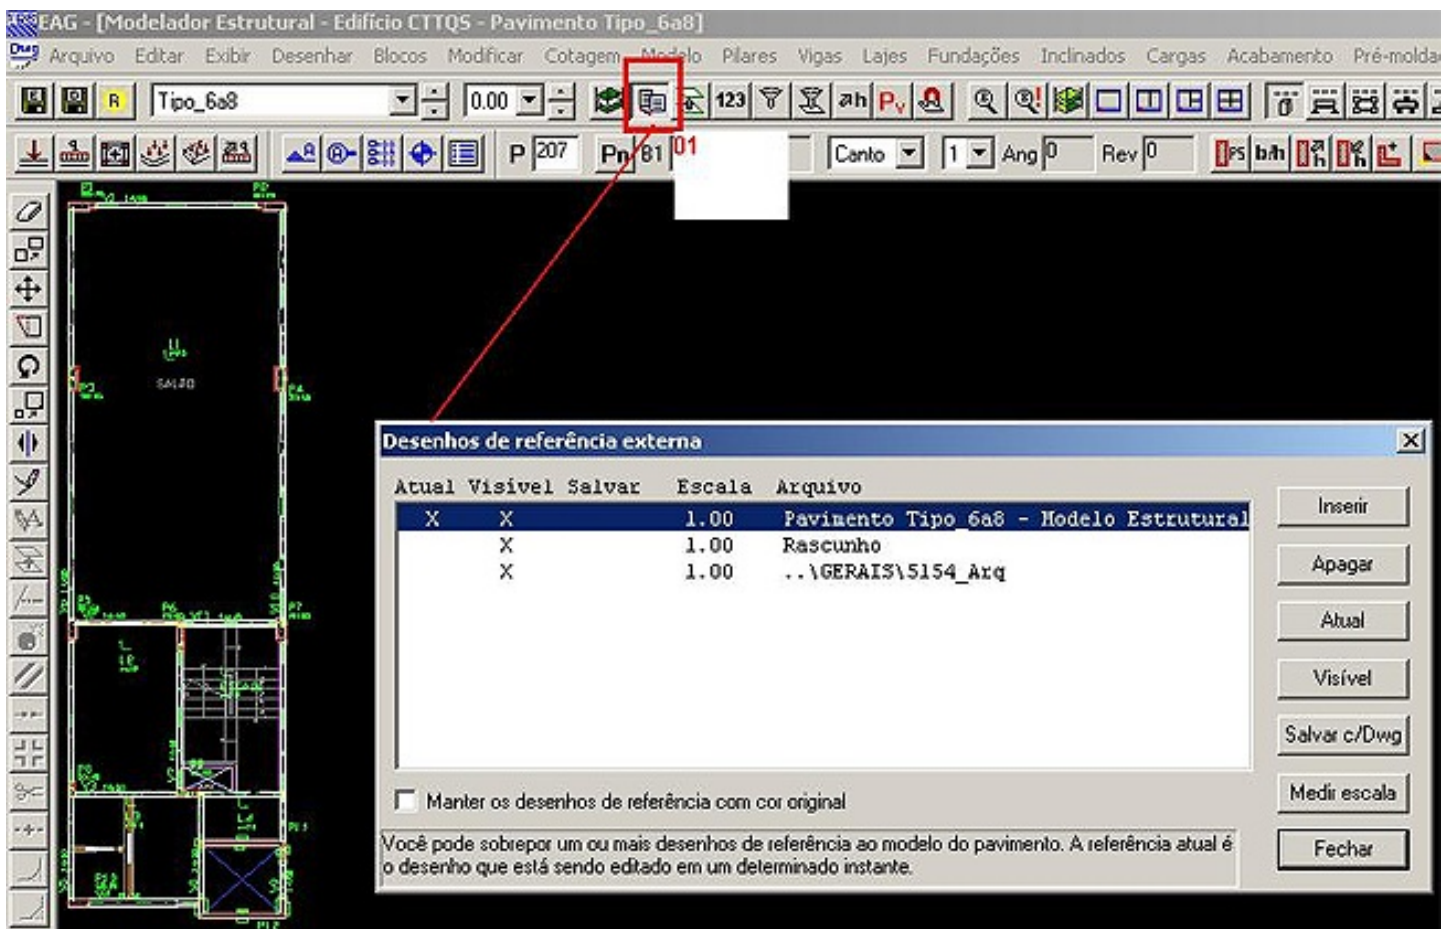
EAG - [Modelador Estrutural - Edifício CTTQS - Pavimento Tipo_6a8]

Arquivo Editar Exibir Desenhar Blocos Modificar Cotagem Modelo Pilares Vigas Lajes Fundações Inclinados Cargas Acabamento Pré-molda

Tipo_6a8 0.00 123

P 207 Pn 81 01 Canto 1 Ang 0 Rev 0

SALÃO

Desenhos de referência externa

| Atual | Visivel | Salvar | Escala | Arquivo |
|---|---|---|---|---|
| X | X | | 1.00 | Pavimento Tipo_6a8 - Modelo Estrutural |
| | X | | 1.00 | Rascunho |
| | X | | 1.00 | ..\GERAIS\5154_Arq |

Inserir
Apagar
Atual
Visível
Salvar c/Dwg
Medir escala
Fechar

Manter os desenhos de referência com cor original

Você pode sobrepor um ou mais desenhos de referência ao modelo do pavimento. A referência atual é o desenho que está sendo editado em um determinado instante.